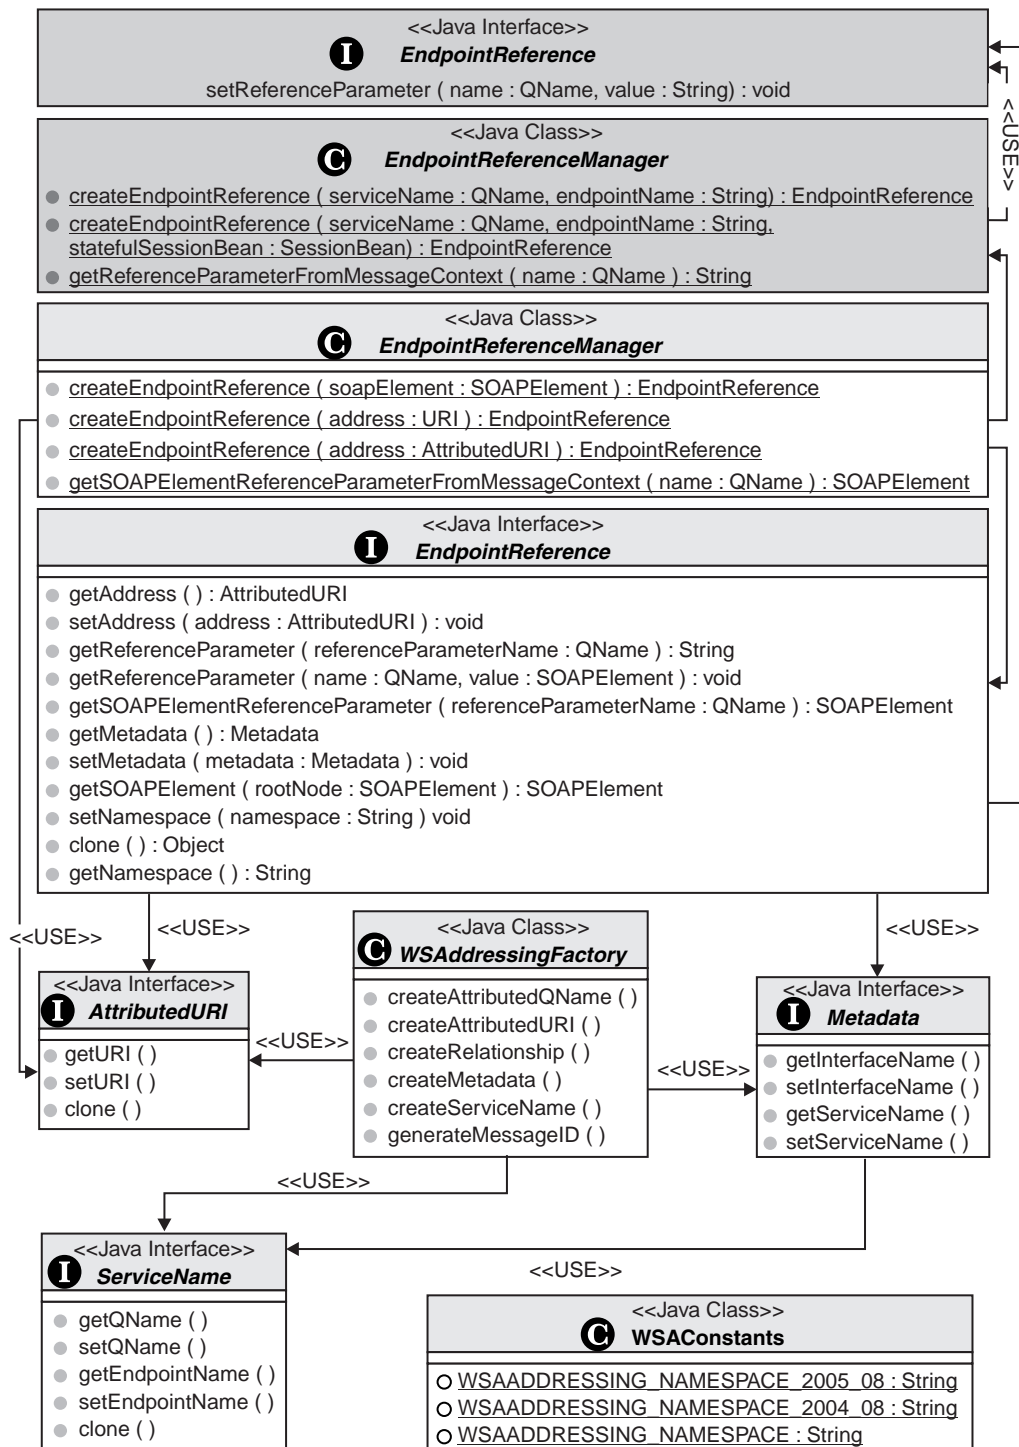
<<Java Interface>>
I EndpointReference
setReferenceParameter ( name : QName, value : String) : void

<<USE>>

<<Java Class>>
C EndpointReferenceManager
createEndpointReference ( serviceName : QName, endpointName : String) : EndpointReference
createEndpointReference ( serviceName : QName, endpointName : String, statefulSessionBean : SessionBean) : EndpointReference
getReferenceParameterFromMessageContext ( name : QName ) : String

<<Java Class>>
C EndpointReferenceManager
createEndpointReference ( soapElement : SOAPElement ) : EndpointReference
createEndpointReference ( address : URI ) : EndpointReference
createEndpointReference ( address : AttributedURI ) : EndpointReference
getSOAPElementReferenceParameterFromMessageContext ( name : QName ) : SOAPElement

<<Java Interface>>
I EndpointReference
getAddress ( ) : AttributedURI
setAddress ( address : AttributedURI ) : void
getReferenceParameter ( referenceParameterName : QName ) : String
getReferenceParameter ( name : QName, value : SOAPElement ) : void
getSOAPElementReferenceParameter ( referenceParameterName : QName ) : SOAPElement
getMetadata ( ) : Metadata
setMetadata ( metadata : Metadata ) : void
getSOAPElement ( rootNode : SOAPElement ) : SOAPElement
setNamespace ( namespace : String ) void
clone ( ) : Object
getNamespace ( ) : String

<<USE>>
<<USE>>
<<USE>>

<<Java Class>>
C WSAddressingFactory
createAttributedQName ( )
createAttributedURI ( )
createRelationship ( )
createMetadata ( )
createServiceName ( )
generateMessageID ( )

<<Java Interface>>
I AttributedURI
getURI ( )
setURI ( )
clone ( )

<<USE>>
<<USE>>

<<Java Interface>>
I Metadata
getInterfaceName ( )
setInterfaceName ( )
getServiceName ( )
setServiceName ( )

<<USE>>

<<Java Interface>>
I ServiceName
getQName ( )
setQName ( )
getEndpointName ( )
setEndpointName ( )
clone ( )

<<USE>>

<<Java Class>>
C WSAConstants
WSAADDRESSING_NAMESPACE_2005_08 : String
WSAADDRESSING_NAMESPACE_2004_08 : String
WSAADDRESSING_NAMESPACE : String